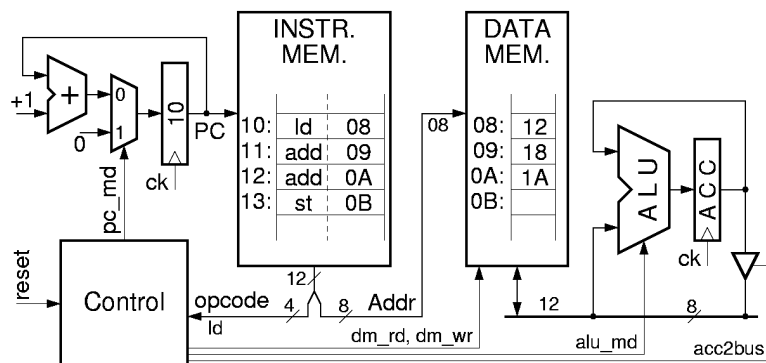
INSTR. MEM.

DATA MEM.

+1

+

0

1

0

10

PC

ck

10: ld 08
11: add 09
12: add 0A
13: st 0B

08

08: 12
09: 18
0A: 1A
0B:

ALU

ACC

ck

pc_md

reset

Control

opcode

ld

12

4

8

Addr

dm_rd, dm_wr

12

8

alu_md

acc2bus